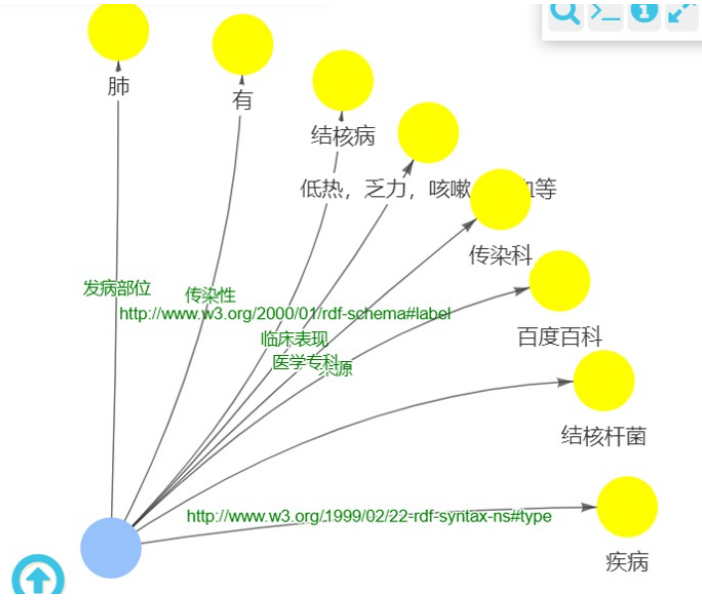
肺

有

结核病

低热，乏力，咳嗽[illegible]等

传染科

百度百科

结核杆菌

疾病

发病部位

传染性

http://www.w3.org/2000/01/rdf-schema#label

临床表现

医学专科

来源

http://www.w3.org/1999/02/22-rdf-syntax-ns#type